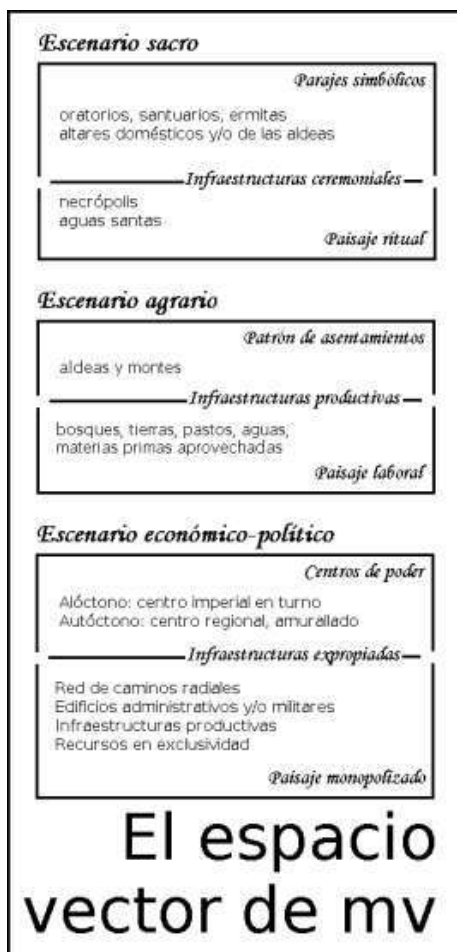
Escenario sacro

Parajes simbólicos

oratorios, santuarios, ermitas
altares domésticos y/o de las aldeas

Infraestructuras ceremoniales

necrópolis
aguas santas

Paisaje ritual

Escenario agrario

Patrón de asentamientos

aldeas y montes

Infraestructuras productivas

bosques, tierras, pastos, aguas, materias primas aprovechadas

Paisaje laboral

Escenario económico-político

Centros de poder

Alóctono: centro imperial en turno
Autóctono: centro regional, amurallado

Infraestructuras expropiadas

Red de caminos radiales
Edificios administrativos y/o militares
Infraestructuras productivas
Recursos en exclusividad

Paisaje monopolizado

El espacio vector de mv